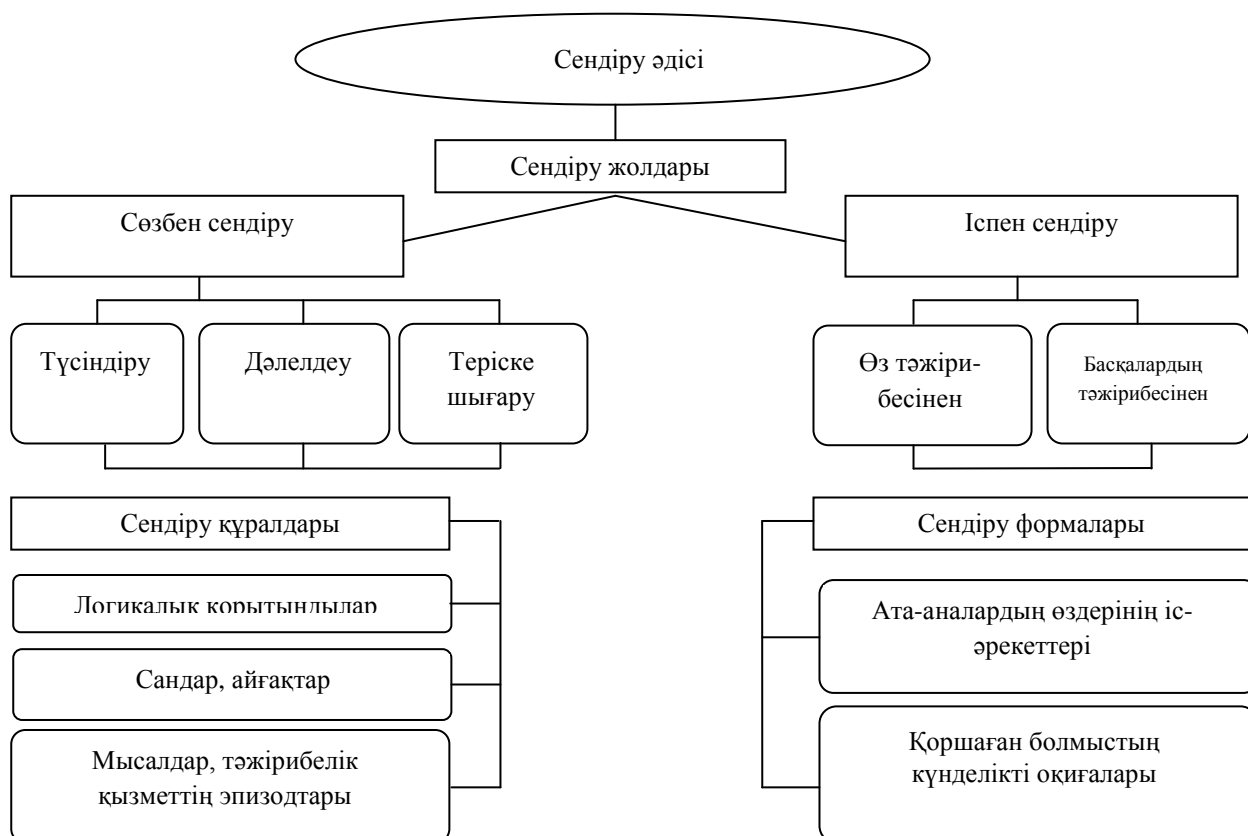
Сендіру әдісі

Сендіру жолдары

Сөзбен сендіру

Іспен сендіру

Түсіндіру

Дәлелдеу

Теріске шығару

Өз тәжірибесінен

Басқалардың тәжірибесінен

Сендіру құралдары

Логикалық қорытындылар

Сандар, айғақтар

Мысалдар, тәжірибелік қызметтің эпизодтары

Сендіру формалары

Ата-аналардың өздерінің іс-әрекеттері

Қоршаған болмыстың күнделікті оқиғалары